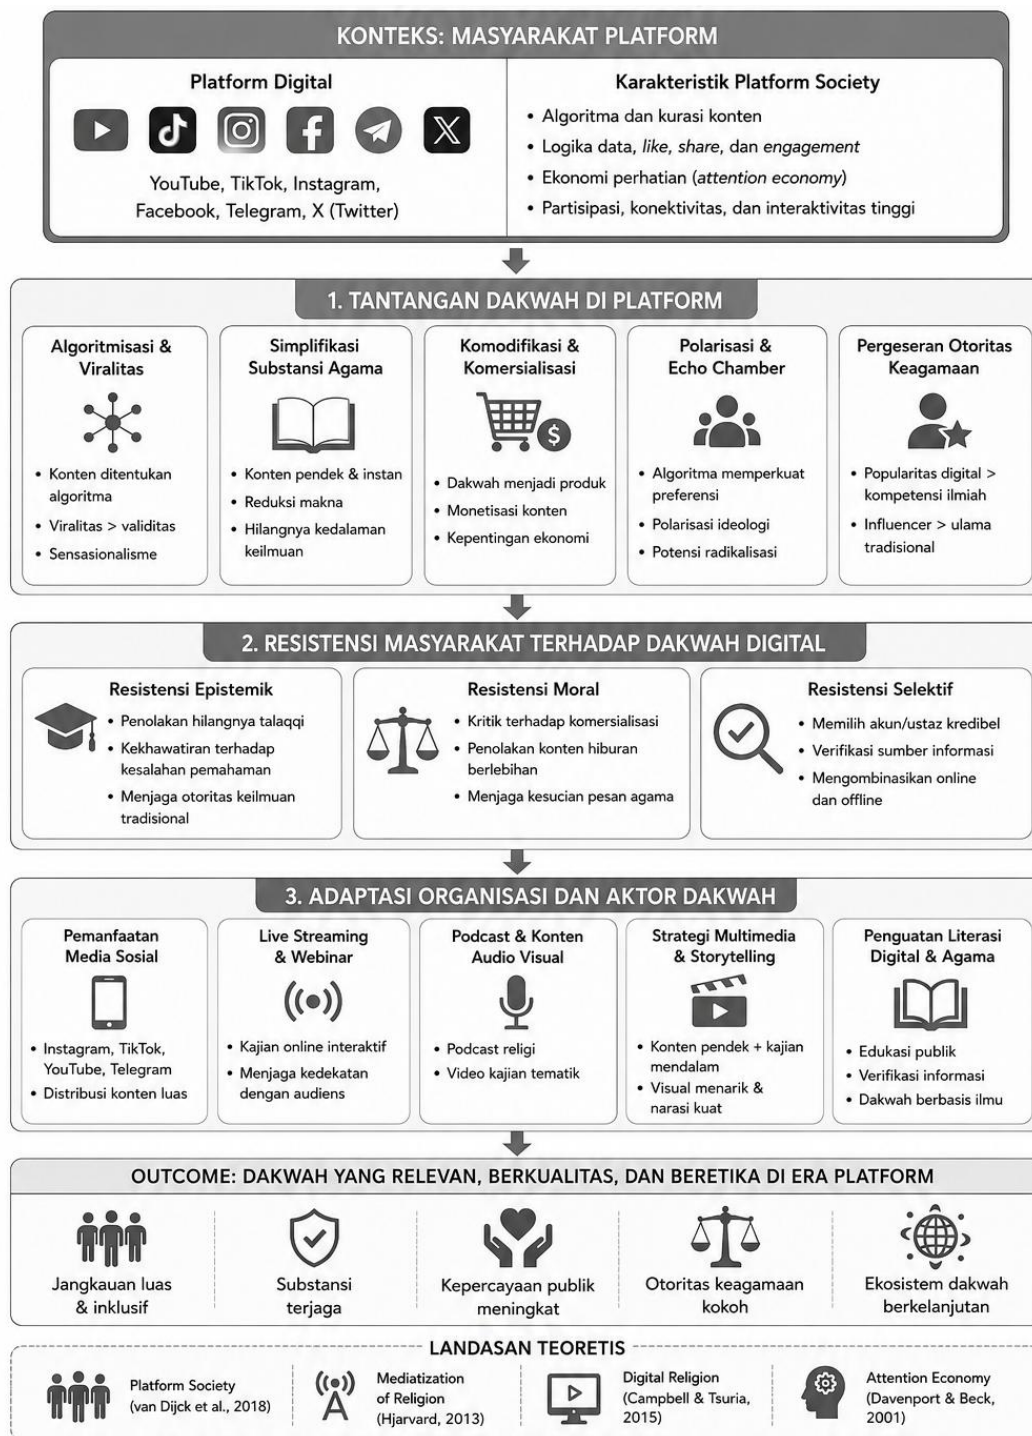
KONTEKS: MASYARAKAT PLATFORM

Platform Digital

YouTube, TikTok, Instagram, Facebook, Telegram, X (Twitter)

Karakteristik Platform Society

• Algoritma dan kurasi konten
• Logika data, like, share, dan engagement
• Ekonomi perhatian (attention economy)
• Partisipasi, konektivitas, dan interaktivitas tinggi

1. TANTANGAN DAKWAH DI PLATFORM

Algoritmisasi & Viralitas
• Konten ditentukan algoritma
• Viralitas > validitas
• Sensasionalisme

Simplifikasi Substansi Agama
• Konten pendek & instan
• Reduksi makna
• Hilangnya kedalaman keilmuan

Komodifikasi & Komersialisasi
• Dakwah menjadi produk
• Monetisasi konten
• Kepentingan ekonomi

Polarisasi & Echo Chamber
• Algoritma memperkuat preferensi
• Polarisasi ideologi
• Potensi radikalisasi

Pergeseran Otoritas Keagamaan
• Popularitas digital > kompetensi ilmiah
• Influencer > ulama tradisional

2. RESISTENSI MASYARAKAT TERHADAP DAKWAH DIGITAL

Resistensi Epistemik
• Penolakan hilangnya talaqqi
• Kekhawatiran terhadap kesalahan pemahaman
• Menjaga otoritas keilmuan tradisional

Resistensi Moral
• Kritik terhadap komersialisasi
• Penolakan konten hiburan berlebihan
• Menjaga kesucian pesan agama

Resistensi Selektif
• Memilih akun/ustaz kredibel
• Verifikasi sumber informasi
• Mengombinasikan online dan offline

3. ADAPTASI ORGANISASI DAN AKTOR DAKWAH

Pemanfaatan Media Sosial
• Instagram, TikTok, YouTube, Telegram
• Distribusi konten luas

Live Streaming & Webinar
• Kajian online interaktif
• Menjaga kedekatan dengan audiens

Podcast & Konten Audio Visual
• Podcast religi
• Video kajian tematik

Strategi Multimedia & Storytelling
• Konten pendek + kajian mendalam
• Visual menarik & narasi kuat

Penguatan Literasi Digital & Agama
• Edukasi publik
• Verifikasi informasi
• Dakwah berbasis ilmu

OUTCOME: DAKWAH YANG RELEVAN, BERKUALITAS, DAN BERETIKA DI ERA PLATFORM

Jangkauan luas & inklusif
Substansi terjaga
Kepercayaan publik meningkat
Otoritas keagamaan kokoh
Ekosistem dakwah berkelanjutan

LANDASAN TEORETIS

Platform Society (van Dijck et al., 2018)
Mediatization of Religion (Hjarvard, 2013)
Digital Religion (Campbell & Tsuria, 2015)
Attention Economy (Davenport & Beck, 2001)